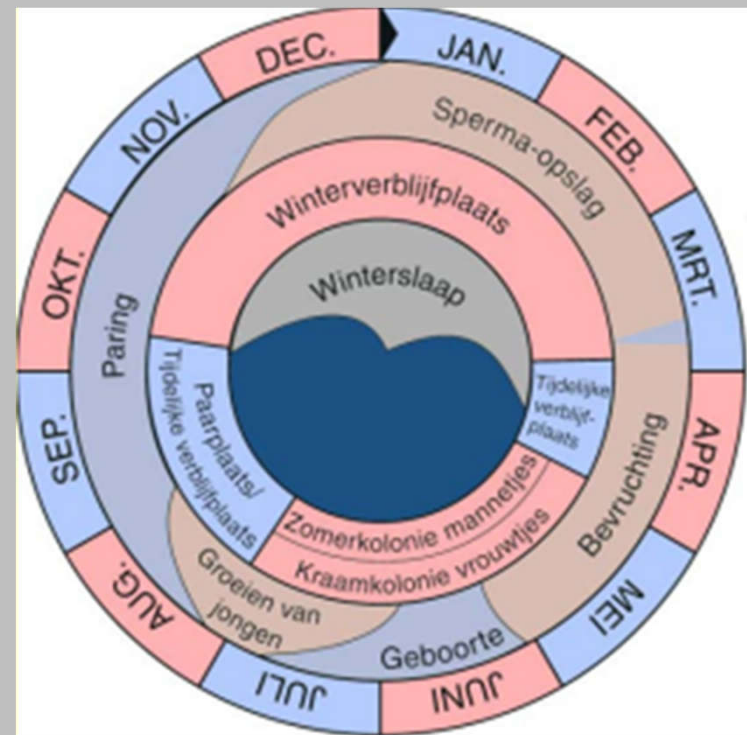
JAN.
FEB.
MRT.
APR.
MEI
JUNI
JULI
AUG.
SEP.
OKT.
NOV.
DEC.

Sperma-opslag
Bevruchting
Geboorte
Groeien van jongen
Paring

Winterverblijfplaats
Tijdelijke verblijfplaats
Zomerkolonie mannetjes
Kraamkolonie vrouwtjes
Paarplaats/ Tijdelijke verblijfplaats

Winterslaap